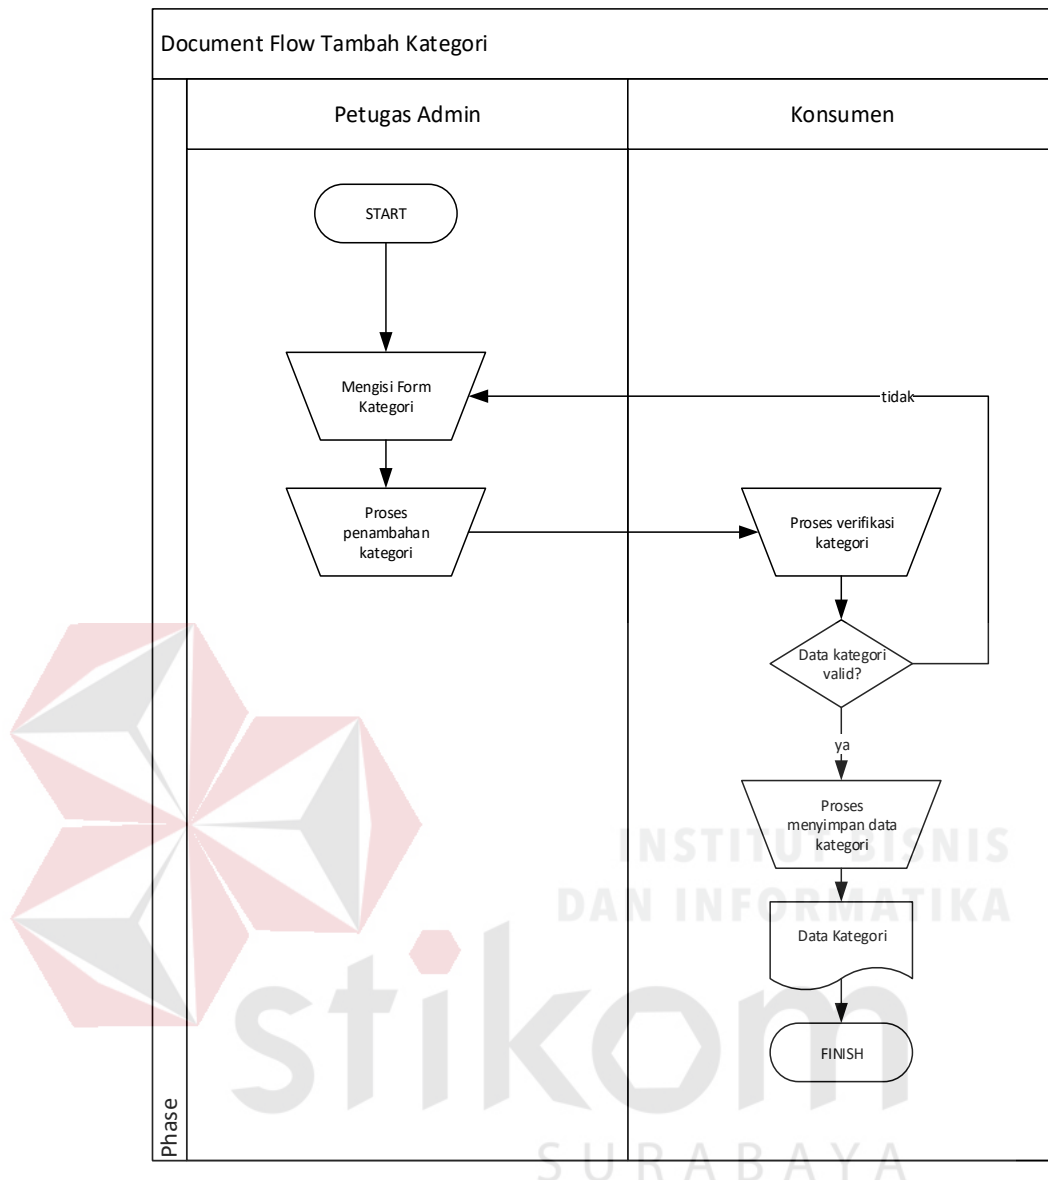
Document Flow Tambah Kategori

Petugas Admin

Konsumen

START

Mengisi Form Kategori

tidak

Proses penambahan kategori

Proses verifikasi kategori

Data kategori valid?

ya

Proses menyimpan data kategori

Data Kategori

FINISH

Phase

INSTITUT BISNIS DAN INFORMATIKA

stikom

SURABAYA